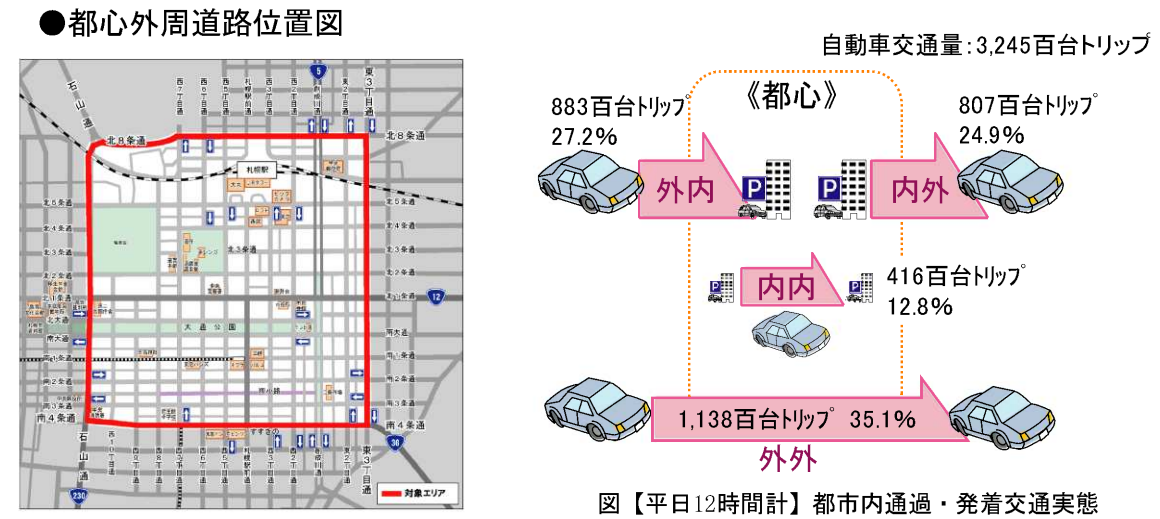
●都心外周道路位置図

石山通
北8条通
北8条通
札幌駅
北5条通
北4条通
北3条通
北2条通
北1条通
北大通
大通公園
南大通
南2条通
南3条通
南4条通
南4条通
石山通
東3丁目通
東3丁目通
西7丁目通
西6丁目通
西5丁目通
西4丁目通
西3丁目通
西2丁目通
西1丁目通
創成川通
東1丁目通
東2丁目通
すすきの
5
12
36
230
対象エリア

自動車交通量：3,245百台トリップ

《都心》

883百台トリップ
27.2%

807百台トリップ
24.9%

外内

内外

内内

416百台トリップ
12.8%

1,138百台トリップ 35.1%

外外

図【平日12時間計】都市内通過・発着交通実態